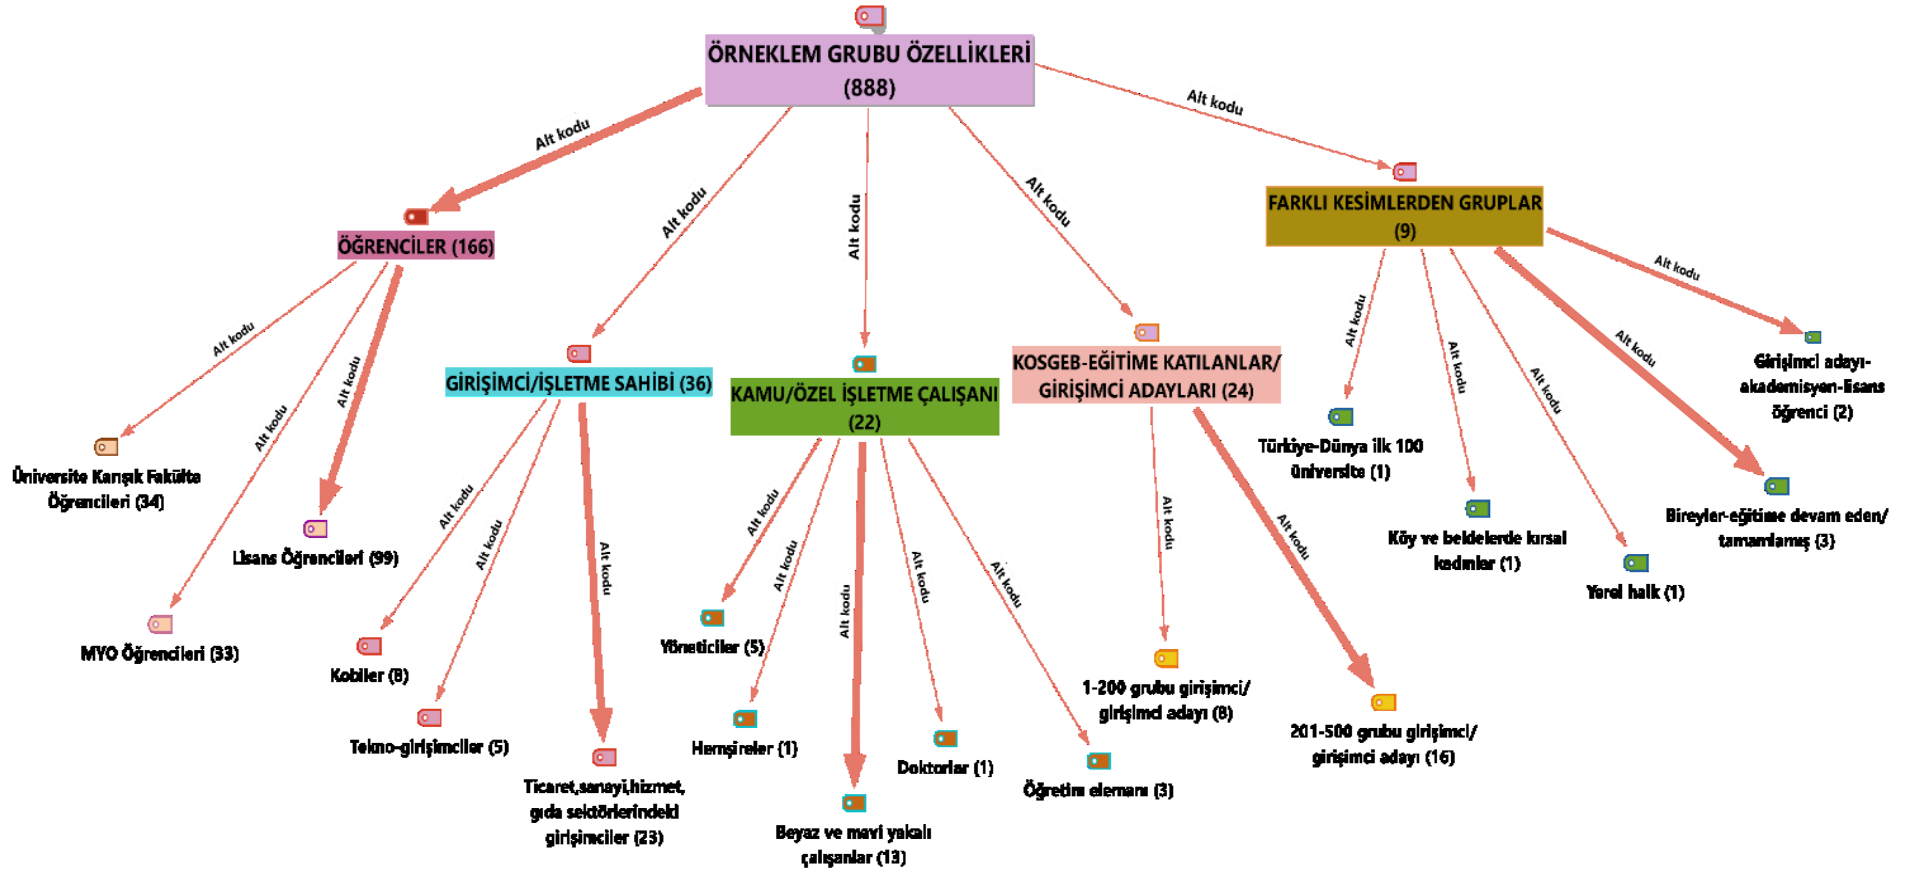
ÖRNEKLEM GRUBU ÖZELLİKLERİ (888)

Alt kodu
Alt kodu
Alt kodu
Alt kodu
Alt kodu

ÖĞRENCİLER (166)

Alt kodu
Alt kodu
Alt kodu

Üniversite Karışık Fakülte Öğrencileri (34)

Lisans Öğrencileri (99)

MYO Öğrencileri (33)

GİRİŞİMCİ/İŞLETME SAHİBİ (36)

Alt kodu
Alt kodu
Alt kodu

Kobiler (8)

Tekno-girişimciler (5)

Ticaret,sanayi,hizmet, gıda sektörlerindeki girişimciler (23)

KAMU/ÖZEL İŞLETME ÇALIŞANI (22)

Alt kodu
Alt kodu
Alt kodu
Alt kodu
Alt kodu

Yöneticiler (5)

Hemşireler (1)

Beyaz ve mavi yakalı çalışanlar (13)

Doktorlar (1)

Öğretim elemanı (3)

KOSGEB-EĞİTİME KATILANLAR/ GİRİŞİMCİ ADAYLARI (24)

Alt kodu
Alt kodu

1-200 grubu girişimci/ girişimci adayı (8)

201-500 grubu girişimci/ girişimci adayı (16)

FARKLI KESİMLERDEN GRUPLAR (9)

Alt kodu
Alt kodu
Alt kodu
Alt kodu
Alt kodu

Türkiye-Dünya ilk 100 üniversite (1)

Köy ve beldelerde kırsal kadınlar (1)

Yerel halk (1)

Bireyler-eğitime devam eden/ tamamlamış (3)

Girişimci adayı-akademisyen-lisans öğrenci (2)